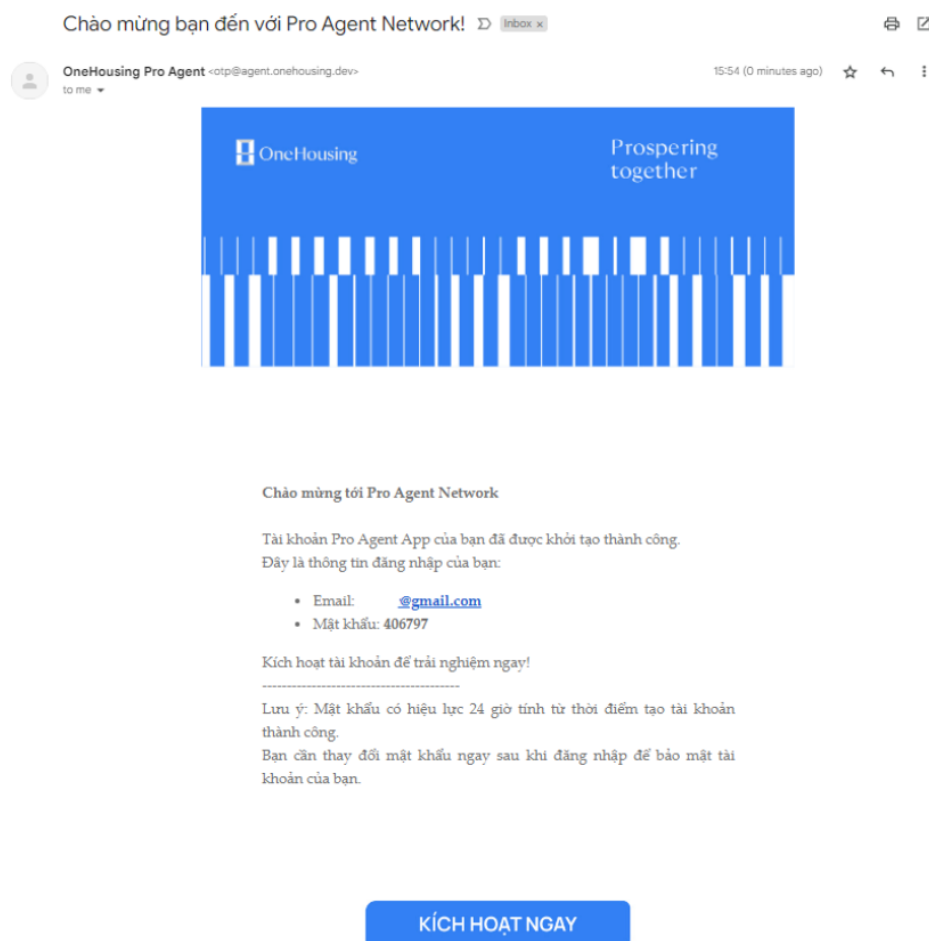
Chào mừng bạn đến với Pro Agent Network! Inbox ×

OneHousing Pro Agent <otp@agent.onehousing.dev>
to me

15:54 (0 minutes ago)

OneHousing

Prospering together

Chào mừng tới Pro Agent Network

Tài khoản Pro Agent App của bạn đã được khởi tạo thành công.
Đây là thông tin đăng nhập của bạn:

- Email: @gmail.com
- Mật khẩu: 406797

Kích hoạt tài khoản để trải nghiệm ngay!
----------------------------------------
Lưu ý: Mật khẩu có hiệu lực 24 giờ tính từ thời điểm tạo tài khoản thành công.
Bạn cần thay đổi mật khẩu ngay sau khi đăng nhập để bảo mật tài khoản của bạn.

KÍCH HOẠT NGAY